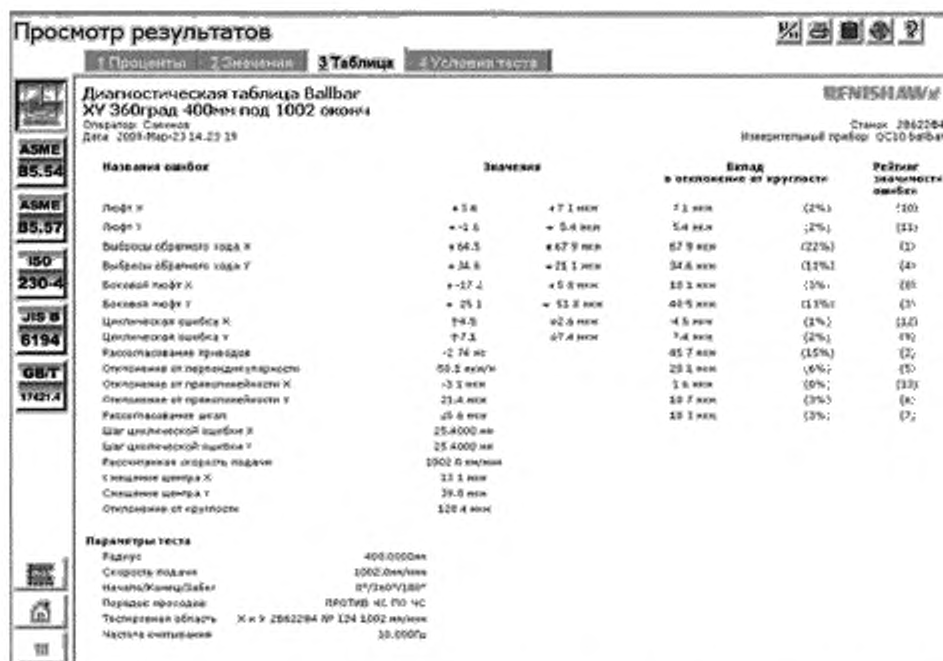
Просмотр результатов

1 Проценты | 2 Значения | 3 Таблица | 4 Условия теста

ASME B5.54
ASME B5.57
ISO 230-4
JIS B 6194
GB/T 17421.4

Диагностическая таблица Ballbar
XY 360град 400мм под 1002 оконч
Оператор: Савинов
Дата: 2009-Мар-23 14.23 19

RENISHAW

Станок: 2862284
Измерительный прибор: QC10 ballbar

| Названия ошибок | Значения | | Вклад в отклонение от круглости | | Рейтинг значимости ошибки |
|---|---|---|---|---|---|
| Люфт X | +3.6 | +7.1 мкм | 7.1 мкм | (2%) | (10) |
| Люфт Y | +-1.6 | +-5.4 мкм | 5.4 мкм | (2%) | (11) |
| Выбросы обратного хода X | +64.5 | +67.9 мкм | 67.9 мкм | (22%) | (1) |
| Выбросы обратного хода Y | +34.6 | +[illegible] мкм | 34.6 мкм | (12%) | (4) |
| Боковой люфт X | +-17.1 | +5.8 мкм | 10.1 мкм | (3%) | (8) |
| Боковой люфт Y | +25.1 | +53.8 мкм | 40.5 мкм | (13%) | (3) |
| Циклическая ошибка X | ?4.5 | ±2.6 мкм | 4.5 мкм | (1%) | (12) |
| Циклическая ошибка Y | ?7.1 | ±7.4 мкм | 7.4 мкм | (2%) | (9) |
| Рассогласование приводов | -2.76 мс | | 45.7 мкм | (15%) | (2) |
| Отклонение от перпендикулярности | -50.5 мкм/м | | 20.1 мкм | (6%) | (5) |
| Отклонение от прямолинейности X | -3.1 мкм | | 1.6 мкм | (0%) | (13) |
| Отклонение от прямолинейности Y | 21.4 мкм | | 10.7 мкм | (3%) | (6) |
| Рассогласование шкал | 45.6 мкм | | 10.3 мкм | (3%) | (7) |
| Шаг циклической ошибки X | 25.4000 мм | | | | |
| Шаг циклической ошибки Y | 25.4000 мм | | | | |
| Рассчитанная скорость подачи | 1002.0 мм/мин | | | | |
| Смещение центра X | 13.1 мкм | | | | |
| Смещение центра Y | 39.0 мкм | | | | |
| Отклонение от круглости | 320.4 мкм | | | | |

Параметры теста
Радиус 400.0000мм
Скорость подачи 1002.0мм/мин
Начало/Конец/Забег 0°/360°/180°
Порядок проходов ПРОТИВ ЧС ПО ЧС
Тестируемая область X и Y 2862284 XP 124 1002 мм/мин
Частота считывания 10.000Гц